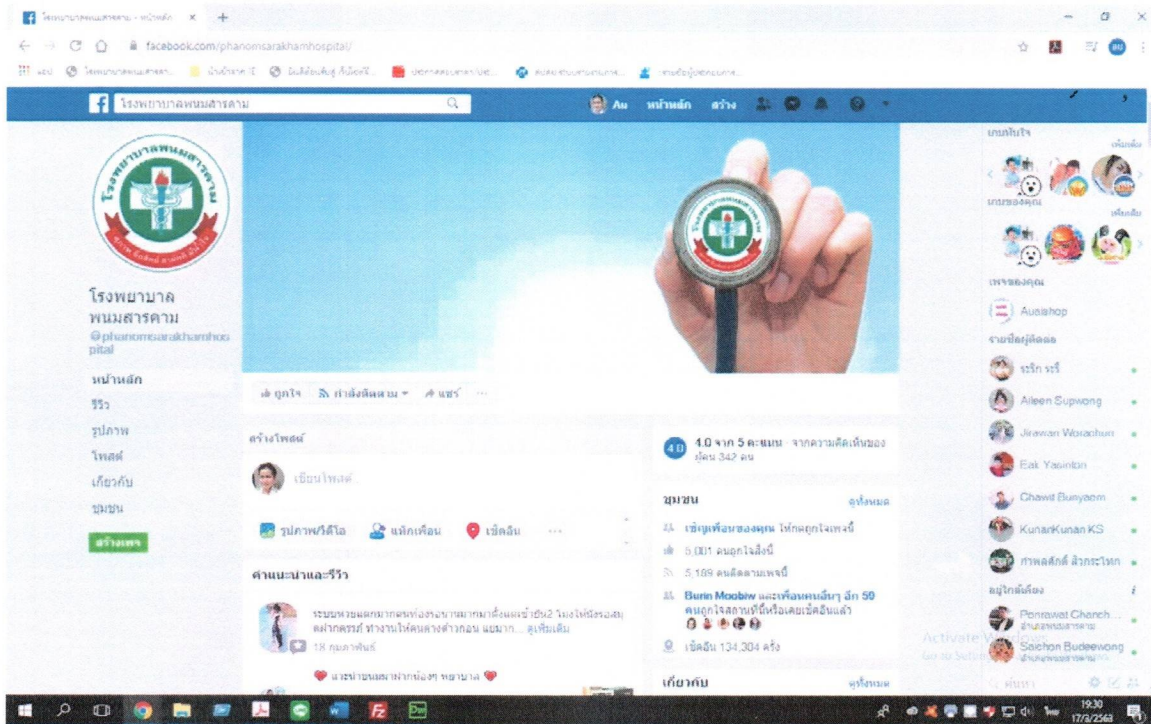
โรงพยาบาลพนมสารคาม - หน้าหลัก ×

facebook.com/phanomsarakhamhospital/

โรงพยาบาลพนมสารคาม

Au หน้าหลัก สร้าง

โรงพยาบาล พนมสารคาม
@phanomsarakhamhospital

หน้าหลัก
รีวิว
รูปภาพ
โพสต์
เกี่ยวกับ
ชุมชน
สร้างเพจ

ถูกใจ กำลังติดตาม แชร์ ···

สร้างโพสต์

เขียนโพสต์...

รูปภาพ/วิดีโอ แท็กเพื่อน เช็คอิน ···

คำแนะนำและรีวิว

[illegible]
18 กุมภาพันธ์

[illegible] พยาบาล

4.0 จาก 5 คะแนน · จากความคิดเห็นของผู้คน 342 คน

ชุมชน ดูทั้งหมด

เชิญเพื่อนของคุณ ให้กดถูกใจเพจนี้
5,001 คนกดถูกใจสิ่งนี้
5,189 คนติดตามเพจนี้
Burin Moobiw และเพื่อนคนอื่นๆ อีก 50 คนถูกใจสถานที่นี้หรือเคยเช็คอินแล้ว
เช็คอิน 134,304 ครั้ง

เกี่ยวกับ ดูทั้งหมด

เกมของคุณ
เพจของคุณ
Auaishop
รายชื่อผู้ติดต่อ
ระริก ระรี้
Aileen Supwong
Jirawan Worachun
Eak Yasintorn
Chawit Bunyaom
KunanKunan KS
ภาพลศักดิ์ ลิ่วกระโทก
อยู่ใกล้เคียง
Ponrawat Chanch...
Saichon Budeewong

Activate Windows
Go to Settings

19:30
17/3/2563